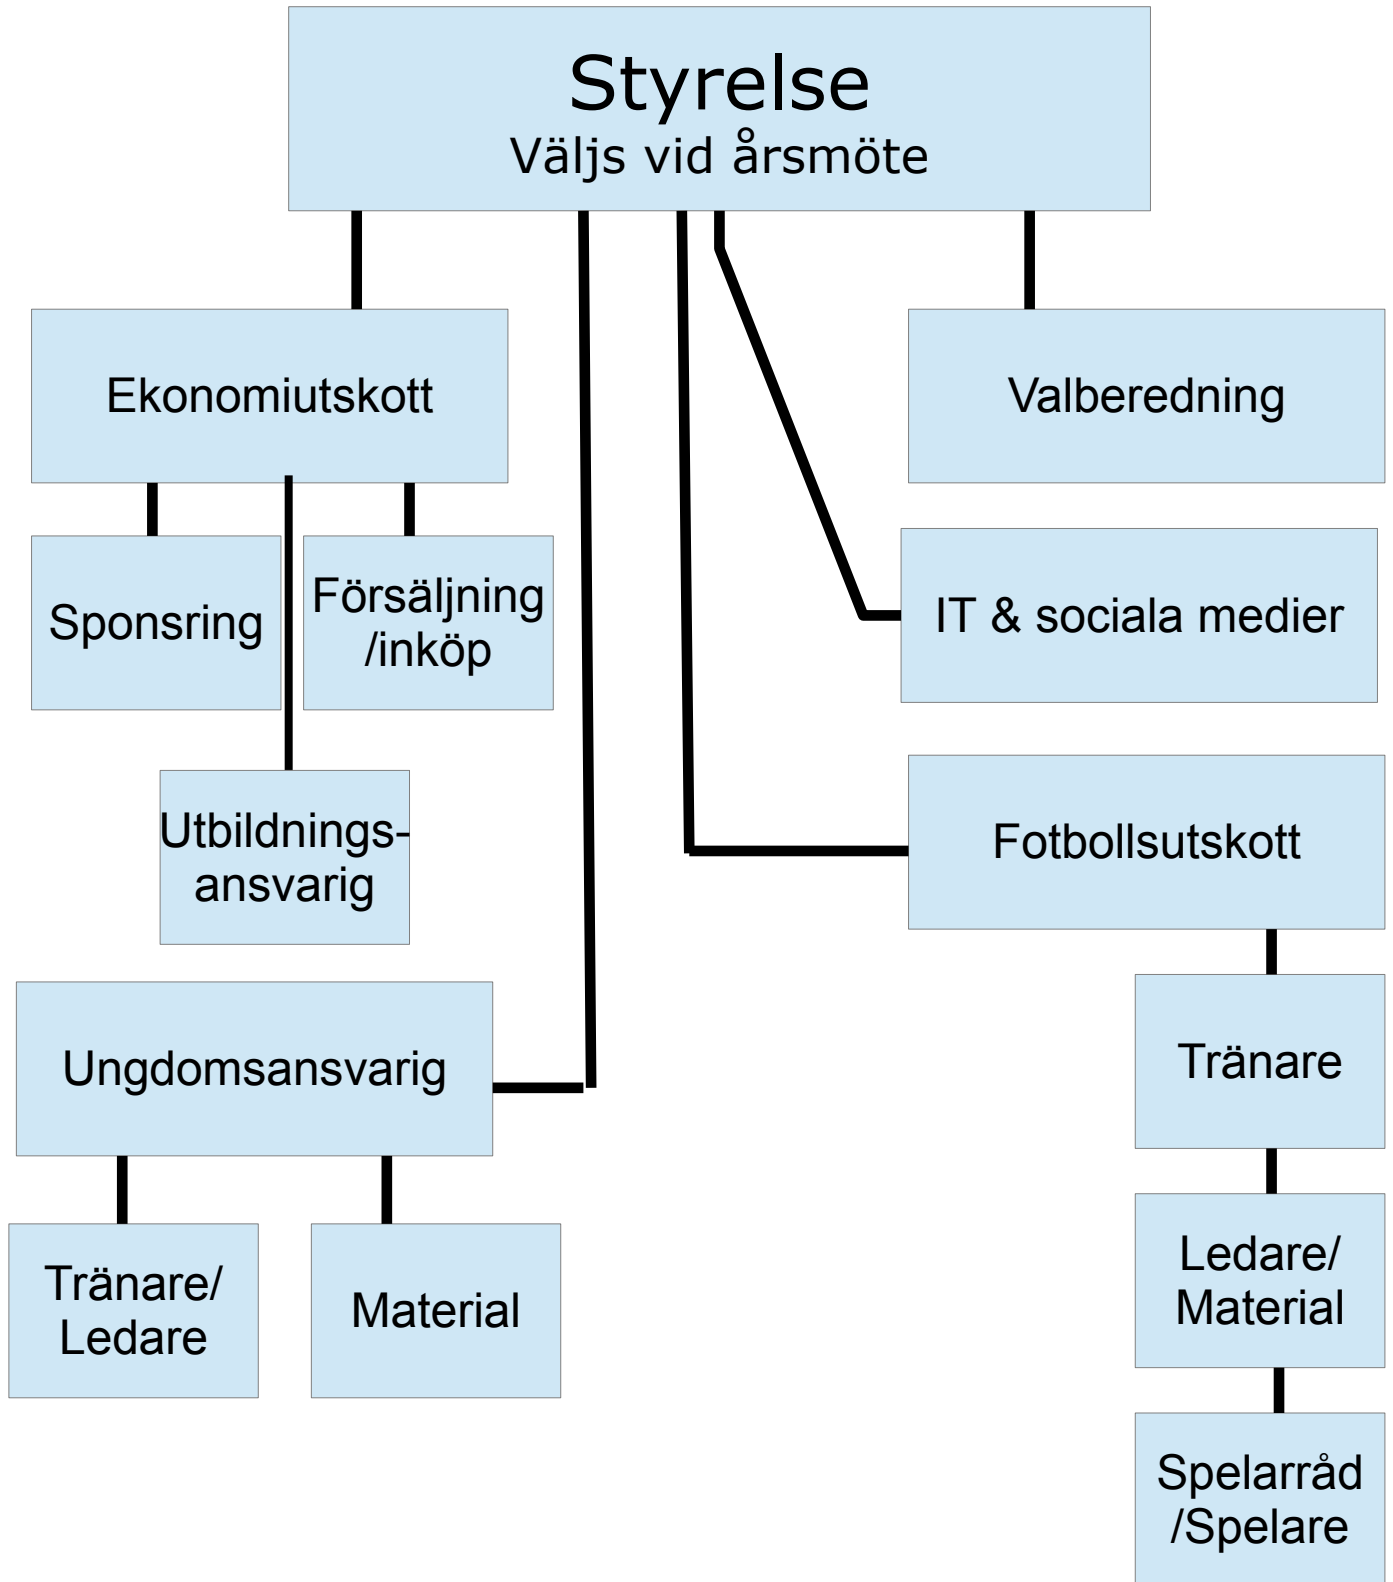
Styrelse
Väljs vid årsmöte

Ekonomiutskott

Valberedning

Sponsring

Försäljning /inköp

IT & sociala medier

Utbildnings-ansvarig

Fotbollsutskott

Ungdomsansvarig

Tränare

Tränare/ Ledare

Material

Ledare/ Material

Spelarråd /Spelare